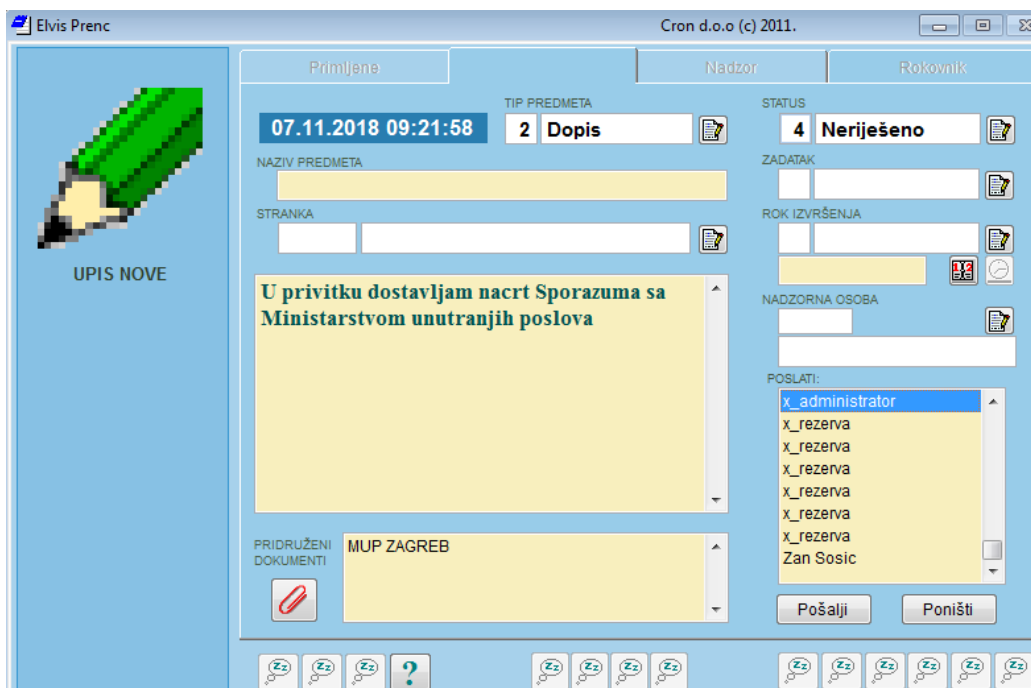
Elvis Prenc

Cron d.o.o (c) 2011.

Primljene

Nadzor

Rokovnik

UPIS NOVE

07.11.2018 09:21:58

TIP PREDMETA

2 Dopis

STATUS

4 Neriješeno

NAZIV PREDMETA

ZADATAK

STRANKA

ROK IZVRŠENJA

U privitku dostavljam nacrt Sporazuma sa Ministarstvom unutranjih poslova

NADZORNA OSOBA

POSLATI:

x_administrator
x_rezerva
x_rezerva
x_rezerva
x_rezerva
x_rezerva
x_rezerva
Zan Sosic

PRIDRUŽENI DOKUMENTI

MUP ZAGREB

Pošalji

Poništi

?